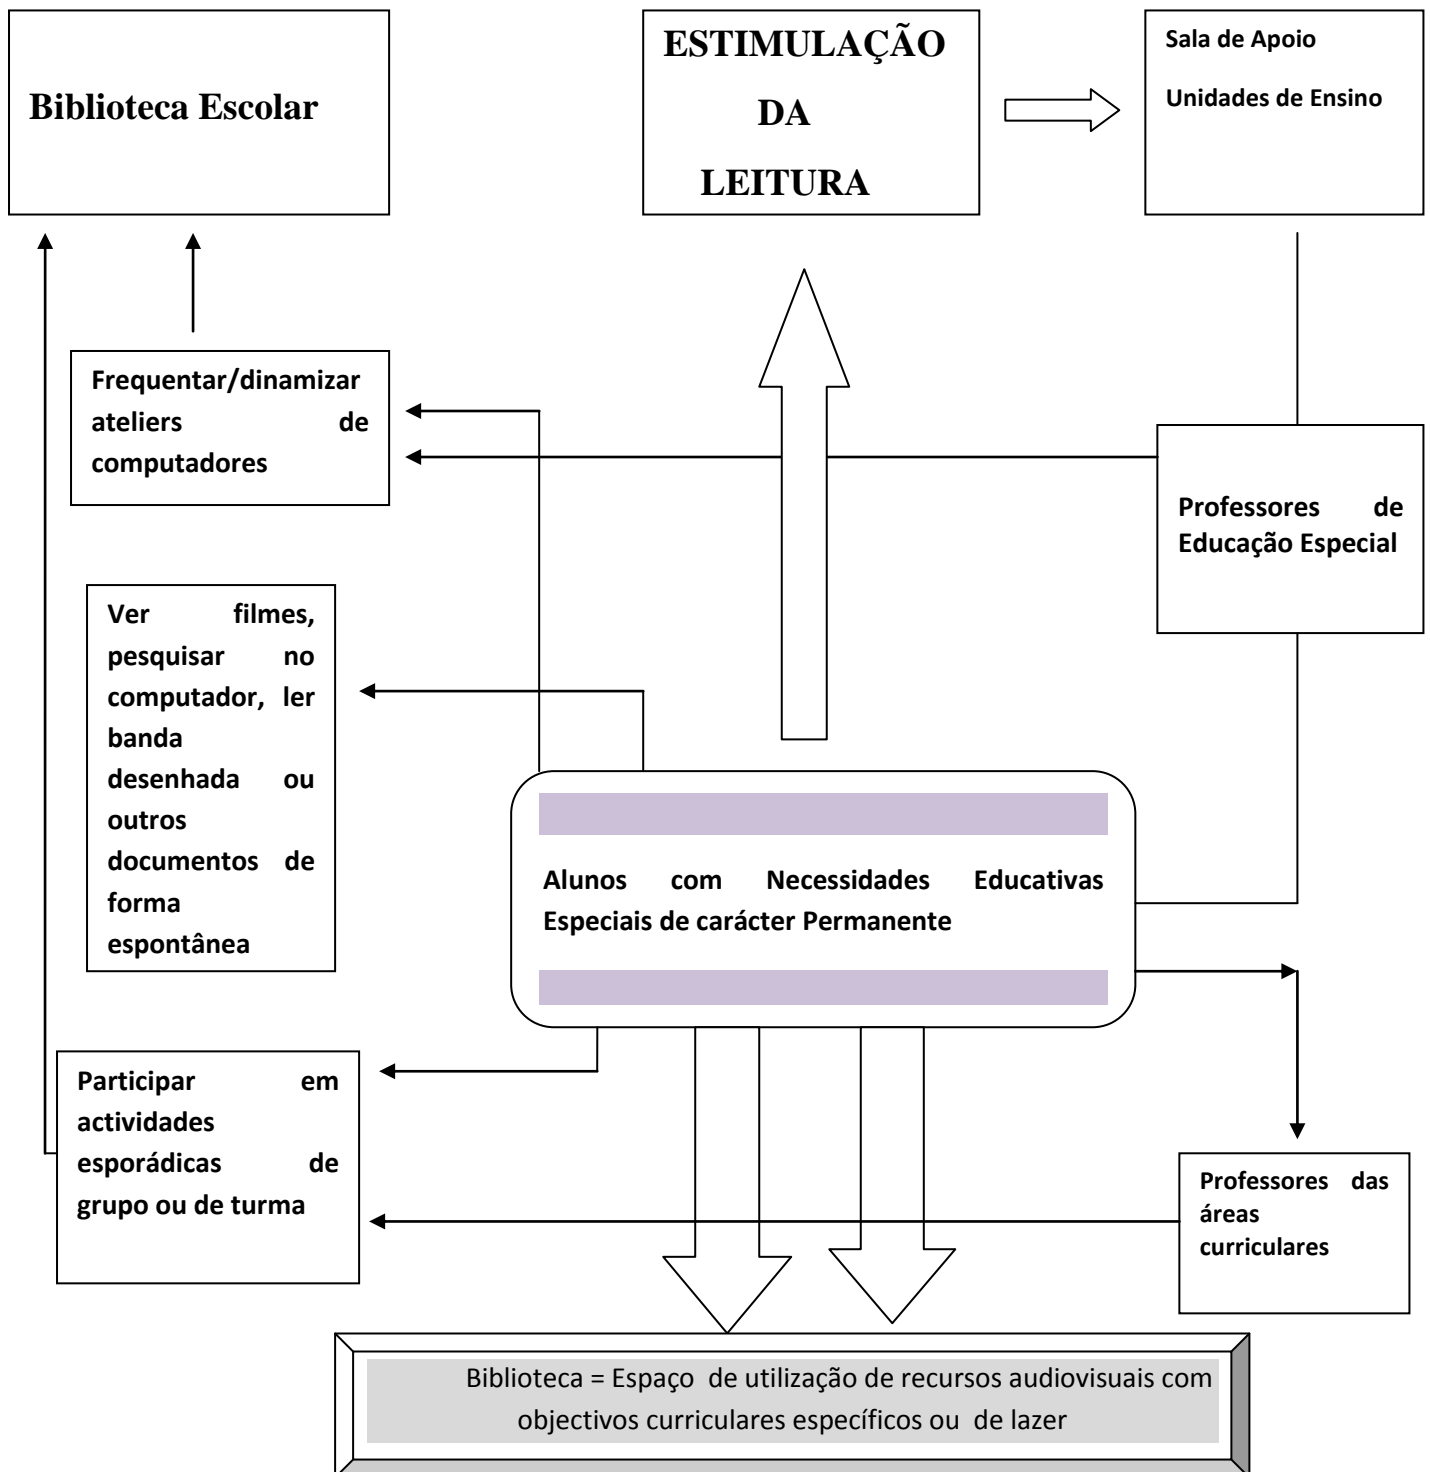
Biblioteca Escolar

ESTIMULAÇÃO DA LEITURA

Sala de Apoio

Unidades de Ensino

Frequentar/dinamizar ateliers de computadores

Professores de Educação Especial

Ver filmes, pesquisar no computador, ler banda desenhada ou outros documentos de forma espontânea

Alunos com Necessidades Educativas Especiais de carácter Permanente

Participar em actividades esporádicas de grupo ou de turma

Professores das áreas curriculares

Biblioteca = Espaço de utilização de recursos audiovisuais com objectivos curriculares específicos ou de lazer